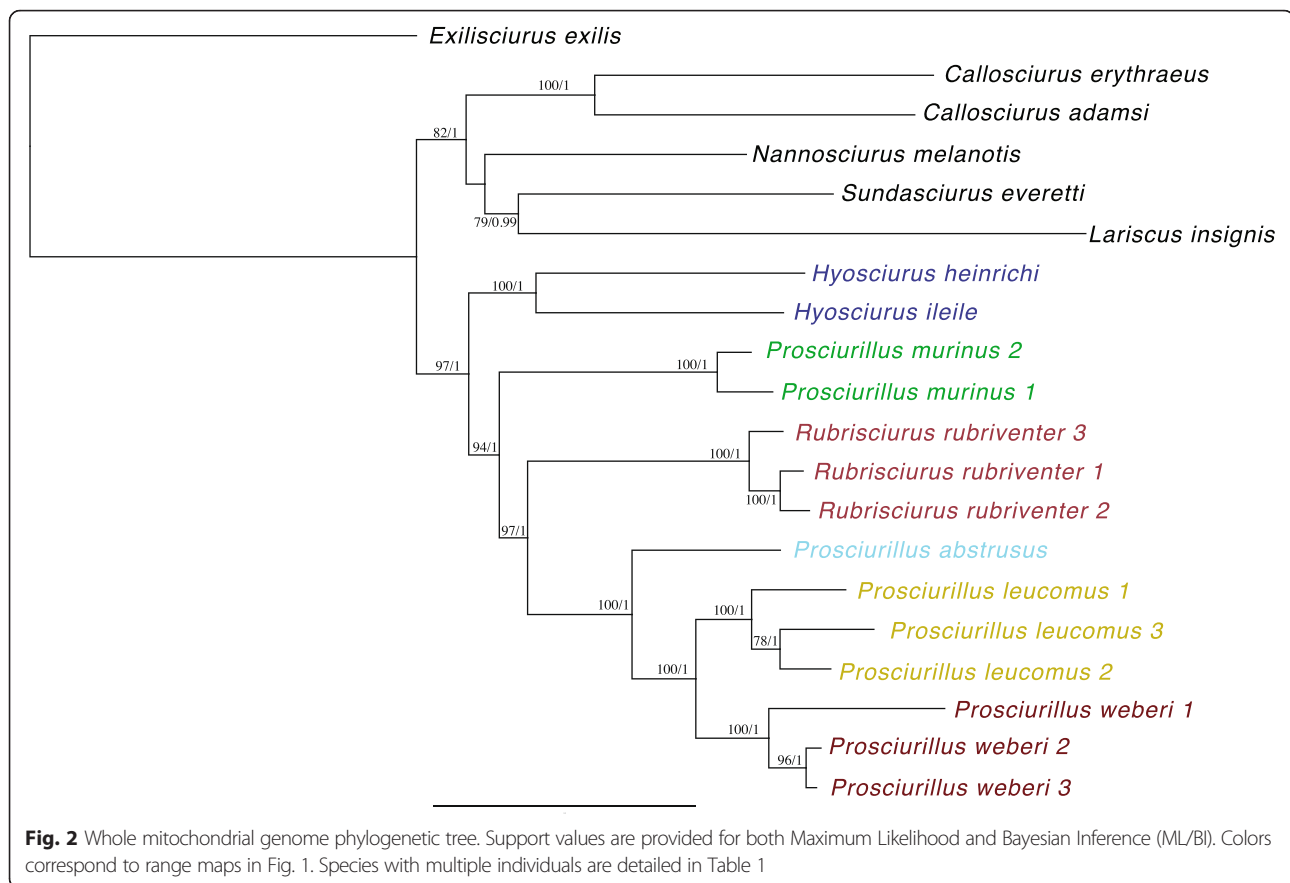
Exilisciurus exilis

100/1

Callosciurus erythraeus

Callosciurus adamsi

82/1

Nannosciurus melanotis

Sundasciurus everetti

79/0.99

Lariscus insignis

100/1

Hyosciurus heinrichi

Hyosciurus ileile

97/1

100/1

Prosciurillus murinus 2

Prosciurillus murinus 1

94/1

Rubrisciurus rubriventer 3

100/1

Rubrisciurus rubriventer 1

100/1

Rubrisciurus rubriventer 2

97/1

Prosciurillus abstrusus

100/1

Prosciurillus leucomus 1

100/1

78/1

Prosciurillus leucomus 3

100/1

Prosciurillus leucomus 2

Prosciurillus weberi 1

100/1

Prosciurillus weberi 2

96/1

Prosciurillus weberi 3

**Fig. 2** Whole mitochondrial genome phylogenetic tree. Support values are provided for both Maximum Likelihood and Bayesian Inference (ML/BI). Colors correspond to range maps in Fig. 1. Species with multiple individuals are detailed in Table 1